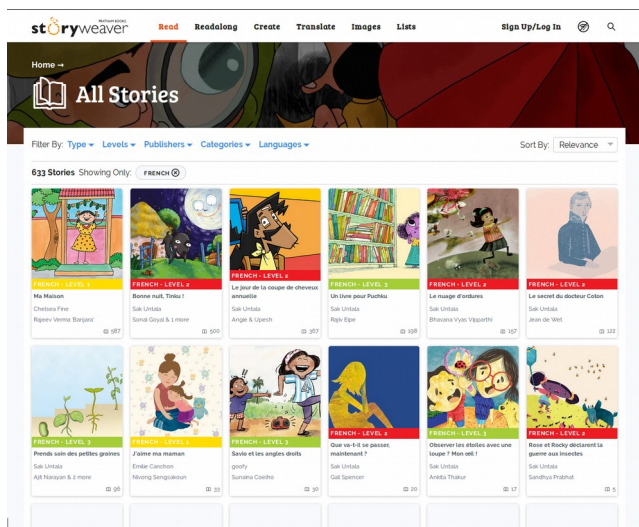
Pratham Books storyweaver

Read Readalong Create Translate Images Lists

Sign Up/Log In

Home →

All Stories

Filter By: Type ▾ Levels ▾ Publishers ▾ Categories ▾ Languages ▾

Sort By: Relevance

633 Stories Showing Only: FRENCH ⊗

FRENCH - LEVEL 1
Ma Maison
Chelsea Fine
Rajeev Verma 'Banjara'
587

FRENCH - LEVEL 2
Bonne nuit, Tinku !
Sak Untala
Sonal Goyal & 1 more
500

FRENCH - LEVEL 2
Le jour de la coupe de cheveux annuelle
Sak Untala
Angie & Upesh
367

FRENCH - LEVEL 3
Un livre pour Puchku
Sak Untala
Rajiv Eipe
198

FRENCH - LEVEL 2
Le nuage d'ordures
Sak Untala
Bhavana Vyas Vipparthi
157

FRENCH - LEVEL 2
Le secret du docteur Colon
Sak Untala
Jean de Wet
122

FRENCH - LEVEL 3
Prends soin des petites graines
Sak Untala
Ajit Narayan & 2 more
96

FRENCH - LEVEL 1
J'aime ma maman
Emilie Canchon
Nivong Sengsakoun
33

FRENCH - LEVEL 3
Savio et les angles droits
goofy
Sunaina Coelho
30

FRENCH - LEVEL 2
Que va-t-il se passer, maintenant ?
Sak Untala
Gail Spencer
20

FRENCH - LEVEL 3
Observer les étoiles avec une loupe ? Mon oeil !
Sak Untala
Ankita Thakur
17

FRENCH - LEVEL 2
Rose et Rocky déclarent la guerre aux insectes
Sak Untala
Sandhya Prabhat
5